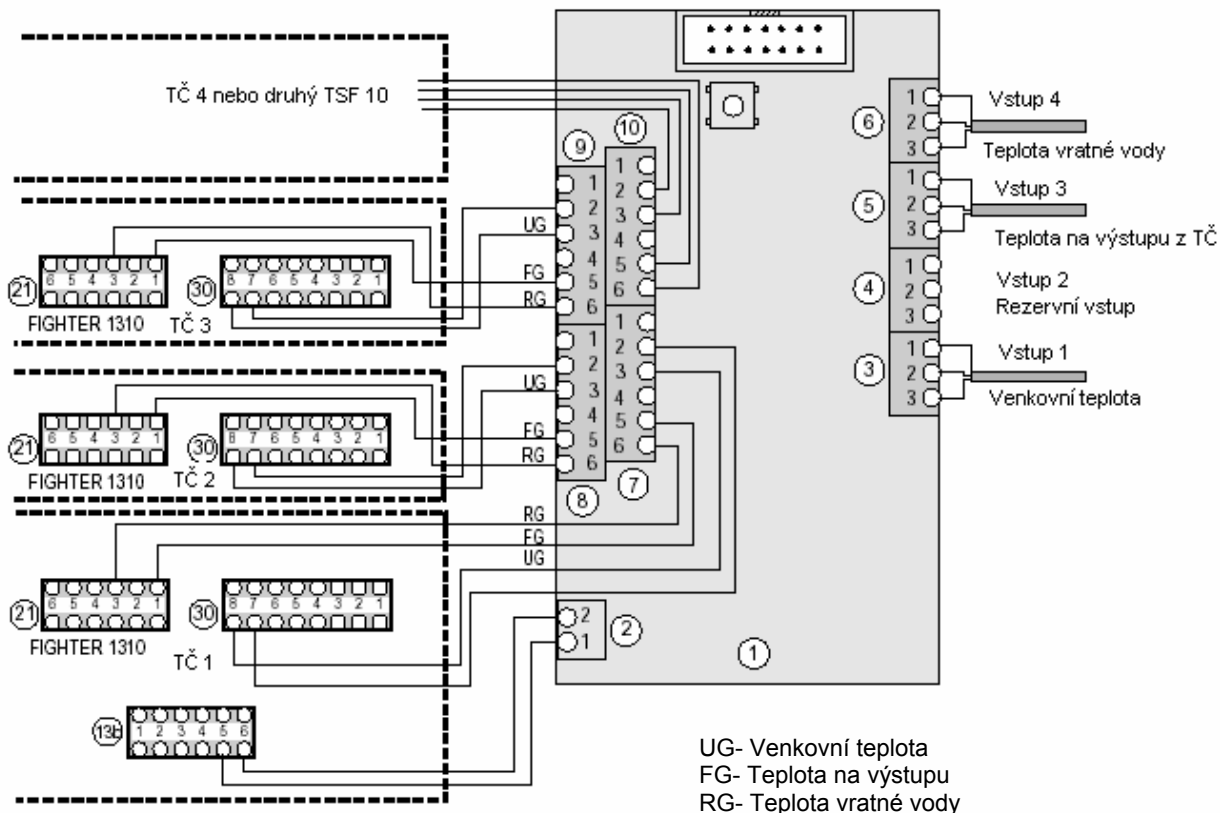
TČ 4 nebo druhý TSF 10

9 10

1 2 3 4 5 6

1 2 3 4 5 6

UG
FG
RG

21 6 5 4 3 2 1
FIGHTER 1310

30 8 7 6 5 4 3 2 1
TČ 3

6 1 2 3 Vstup 4
Teplota vratné vody

5 1 2 3 Vstup 3
Teplota na výstupu z TČ

4 1 2 3 Vstup 2
Rezervní vstup

3 1 2 3 Vstup 1
Venkovní teplota

1 2 3 4 5 6

1 2 3 4 5 6

UG
FG
RG

21 6 5 4 3 2 1
FIGHTER 1310

30 8 7 6 5 4 3 2 1
TČ 2

8 7

RG
FG
UG

21 6 5 4 3 2 1
FIGHTER 1310

30 8 7 6 5 4 3 2 1
TČ 1

2 2 1

1

13b 1 2 3 4 5 6

UG- Venkovní teplota
FG- Teplota na výstupu
RG- Teplota vratné vody